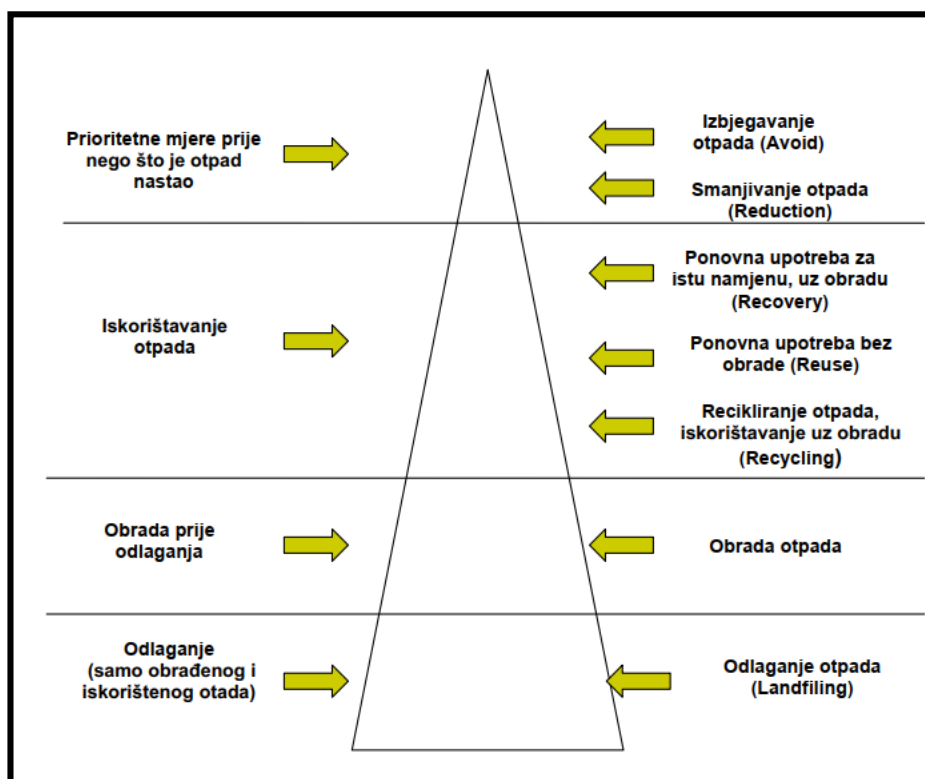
Prioritetne mjere prije nego što je otpad nastao

Izbjegavanje otpada (Avoid)

Smanjivanje otpada (Reduction)

Iskorištavanje otpada

Ponovna upotreba za istu namjenu, uz obradu (Recovery)

Ponovna upotreba bez obrade (Reuse)

Recikliranje otpada, iskorištavanje uz obradu (Recycling)

Obrada prije odlaganja

Obrada otpada

Odlaganje (samo obrađenog i iskorištenog otada)

Odlaganje otpada (Landfiling)